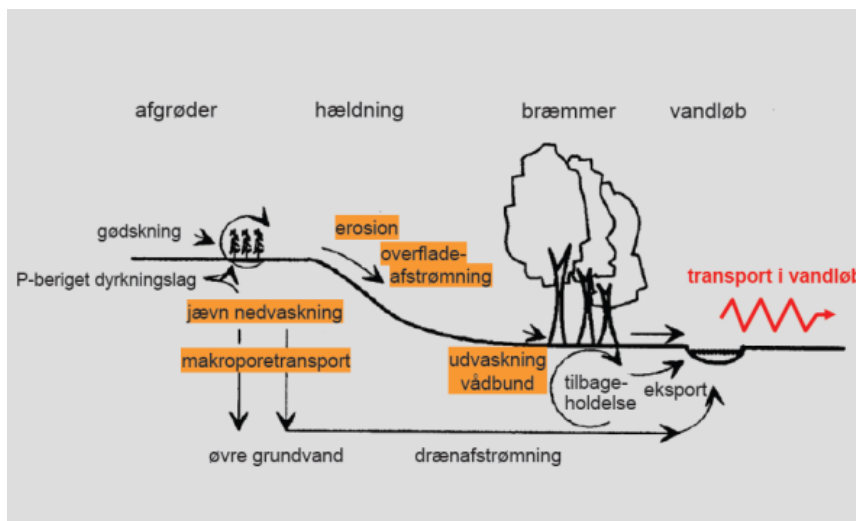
afgrøder

hældning

bræmmer

vandløb

gødskning

P-beriget dyrkningslag

erosion

overflade-afstrømning

transport i vandløb

jævn nedvaskning

makroporetransport

udvaskning vådbund

tilbage-holdelse

eksport

øvre grundvand

drænafstrømning